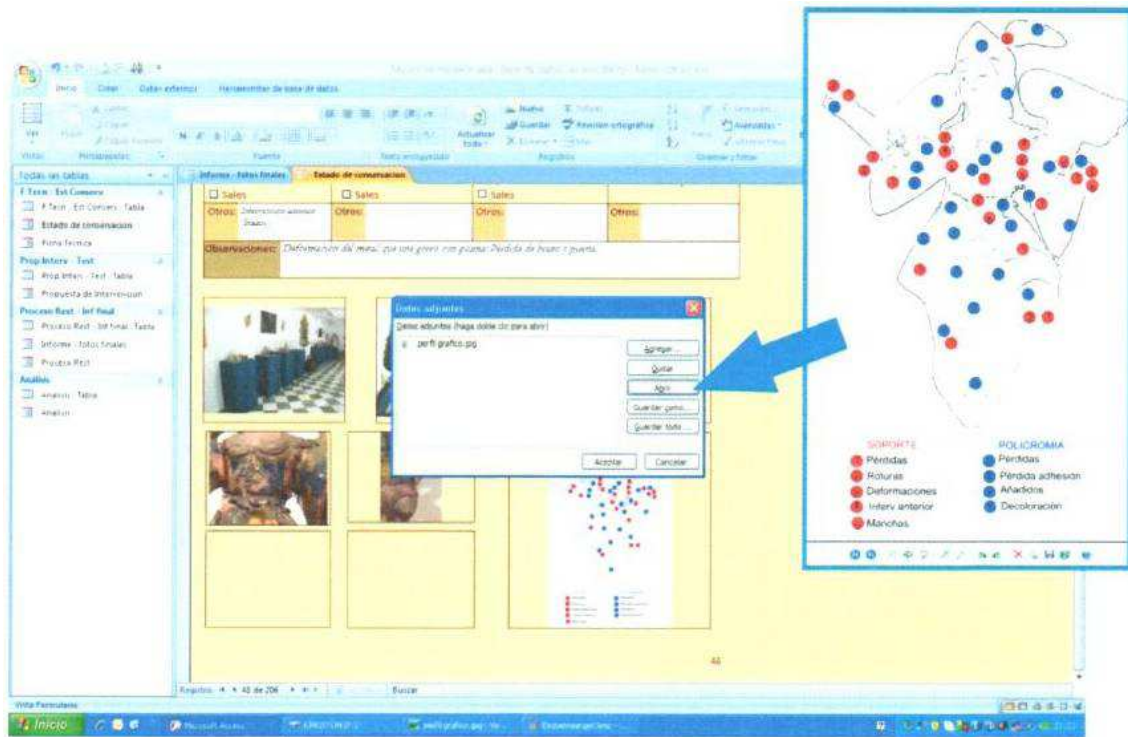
Inicio Crear Datos externos Herramientas de base de datos

Ver Pegar Fuente Texto enriquecido Registros Ordenar y filtrar

Actualizar todo Nuevo Guardar Revisión ortográfica

Todas las tablas

F Tecn - Est Conserv

F Tecn - Est Conserv : Tabla

Estado de conservacion

Ficha tecnica

Prop Interv - Test

Prop Interv - Test : Tabla

Propuesta de Intervencion

Proceso Rest - Inf final

Proceso Rest - Inf final : Tabla

Informe - fotos finales

Proceso Rest

Analisis

Analisis : Tabla

Analisis

Informe - fotos finales Estado de conservacion

Sales Sales Sales

Otros: Deformaciones anteriores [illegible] Otros: Otros: Otros:

Observaciones: Deformación del metal que sus gener con plasma: Perdida de brazo y puerta.

Datos adjuntos

Datos adjuntos (haga doble clic para abrir)

perfil grafico.jpg

Agregar...

Quitar

Abrir

Guardar como...

Guardar todo...

Aceptar Cancelar

46

Registro: 41 de 206 Buscar

Vista Formulario

Inicio Microsoft Access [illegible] perfil grafico.jpg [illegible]

SOPORTE

Pérdidas

Roturas

Deformaciones

Interv anterior

Manchas

POLICROMIA

Pérdidas

Pérdida adhesión

Añadidos

Decoloración